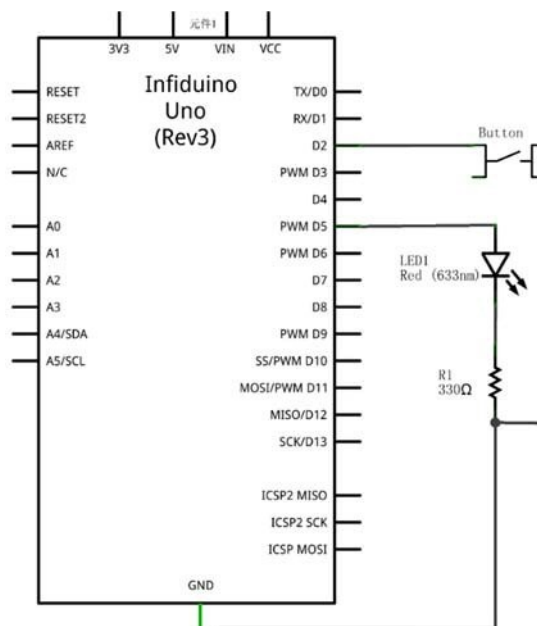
元件1
3V3
5V
VIN
VCC

Infiduino Uno (Rev3)

RESET
RESET2
AREF
N/C
A0
A1
A2
A3
A4/SDA
A5/SCL

TX/D0
RX/D1
D2
PWM D3
D4
PWM D5
PWM D6
D7
D8
PWM D9
SS/PWM D10
MOSI/PWM D11
MISO/D12
SCK/D13
ICSP2 MISO
ICSP2 SCK
ICSP MOSI

GND

Button

LED1
Red (633nm)

R1
330Ω